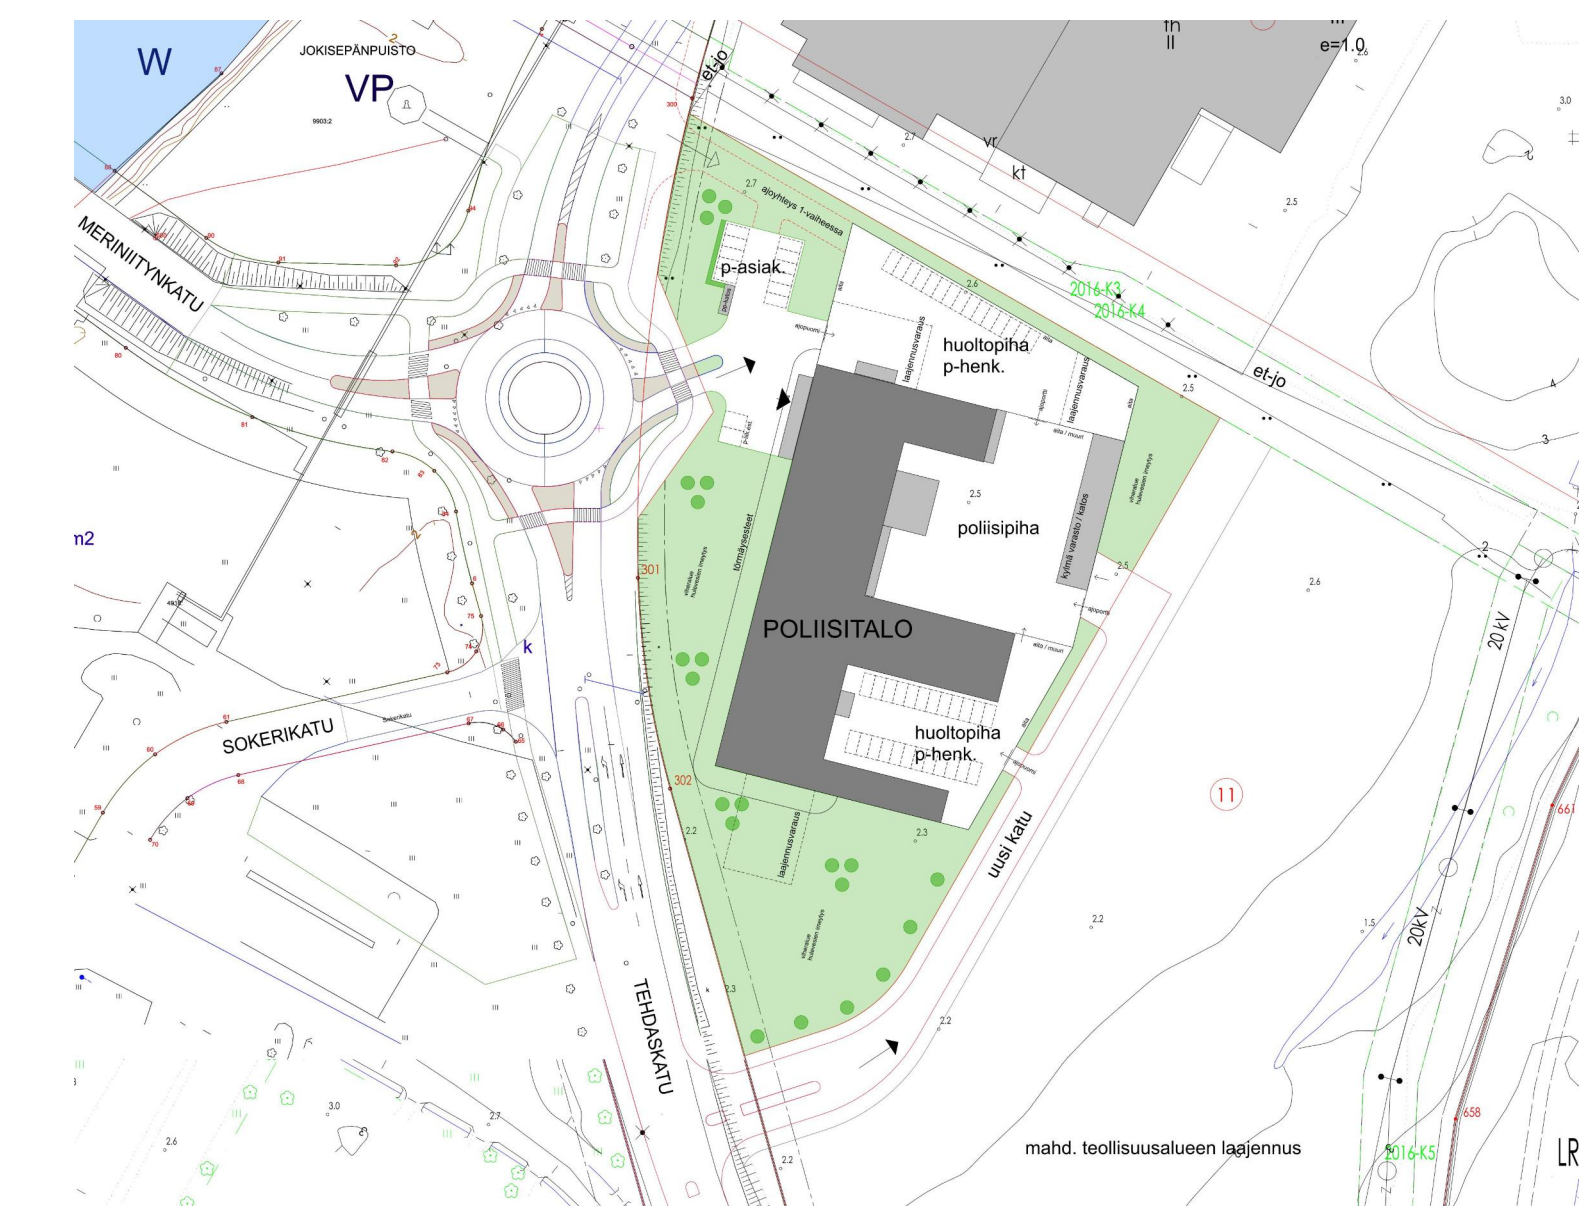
W

JOKISEPÄNPUISTO

VP

9903:2

MERINIITYNKATU

et-jo

th
II

e=1.0

vr

kt

2.7

ajoyhteys 1-vaiheessa

p-asiak.

2.6

2016-K3

2016-K4

laajennusvaraus

huoltopiha
p-henk.

laajennusvaraus

et-jo

2.5

2.5

poliisipiha

kylmä varasto / katos

n2

törmäyseesteet

301

POLIISITALO

k

SOKERIKATU

huoltopiha
p-henk.

302

11

20 kV

laajennusvaraus

2.2

2.3

uusi katu

2.2

20kV

TEHDASKATU

2.2

mahd. teollisuusalueen laajennus

2016-K5

LR

661

658

3.0

2.7

2.6

3.0

2.2

2.6

1.5

2.5

2.5

3